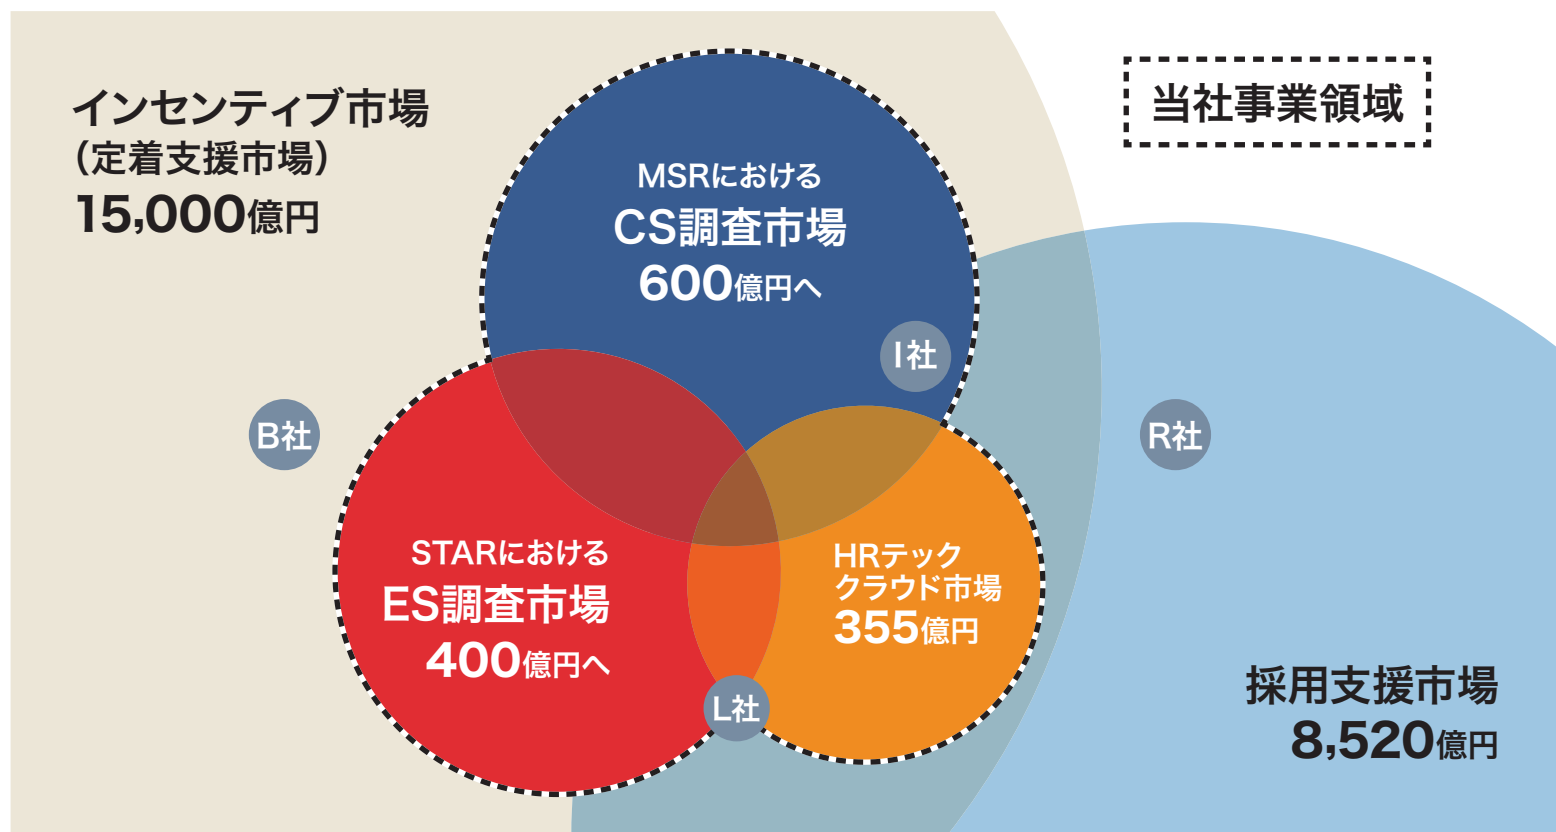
インセンティブ市場
（定着支援市場）
15,000億円

当社事業領域

MSRにおける
CS調査市場
600億円へ

I社

B社

R社

STARにおける
ES調査市場
400億円へ

HRテック
クラウド市場
355億円

L社

採用支援市場
8,520億円